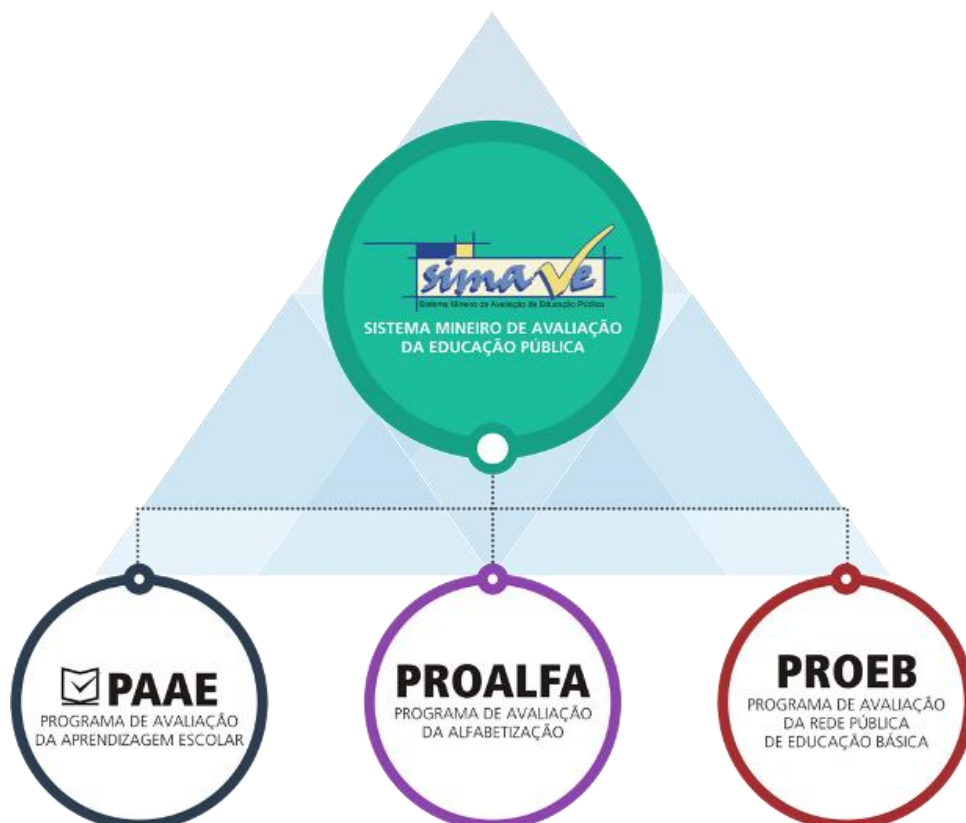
simave
Sistema Mineiro de Avaliação da Educação Pública

SISTEMA MINEIRO DE AVALIAÇÃO DA EDUCAÇÃO PÚBLICA

PAAE
PROGRAMA DE AVALIAÇÃO DA APRENDIZAGEM ESCOLAR

PROALFA
PROGRAMA DE AVALIAÇÃO DA ALFABETIZAÇÃO

PROEB
PROGRAMA DE AVALIAÇÃO DA REDE PÚBLICA DE EDUCAÇÃO BÁSICA